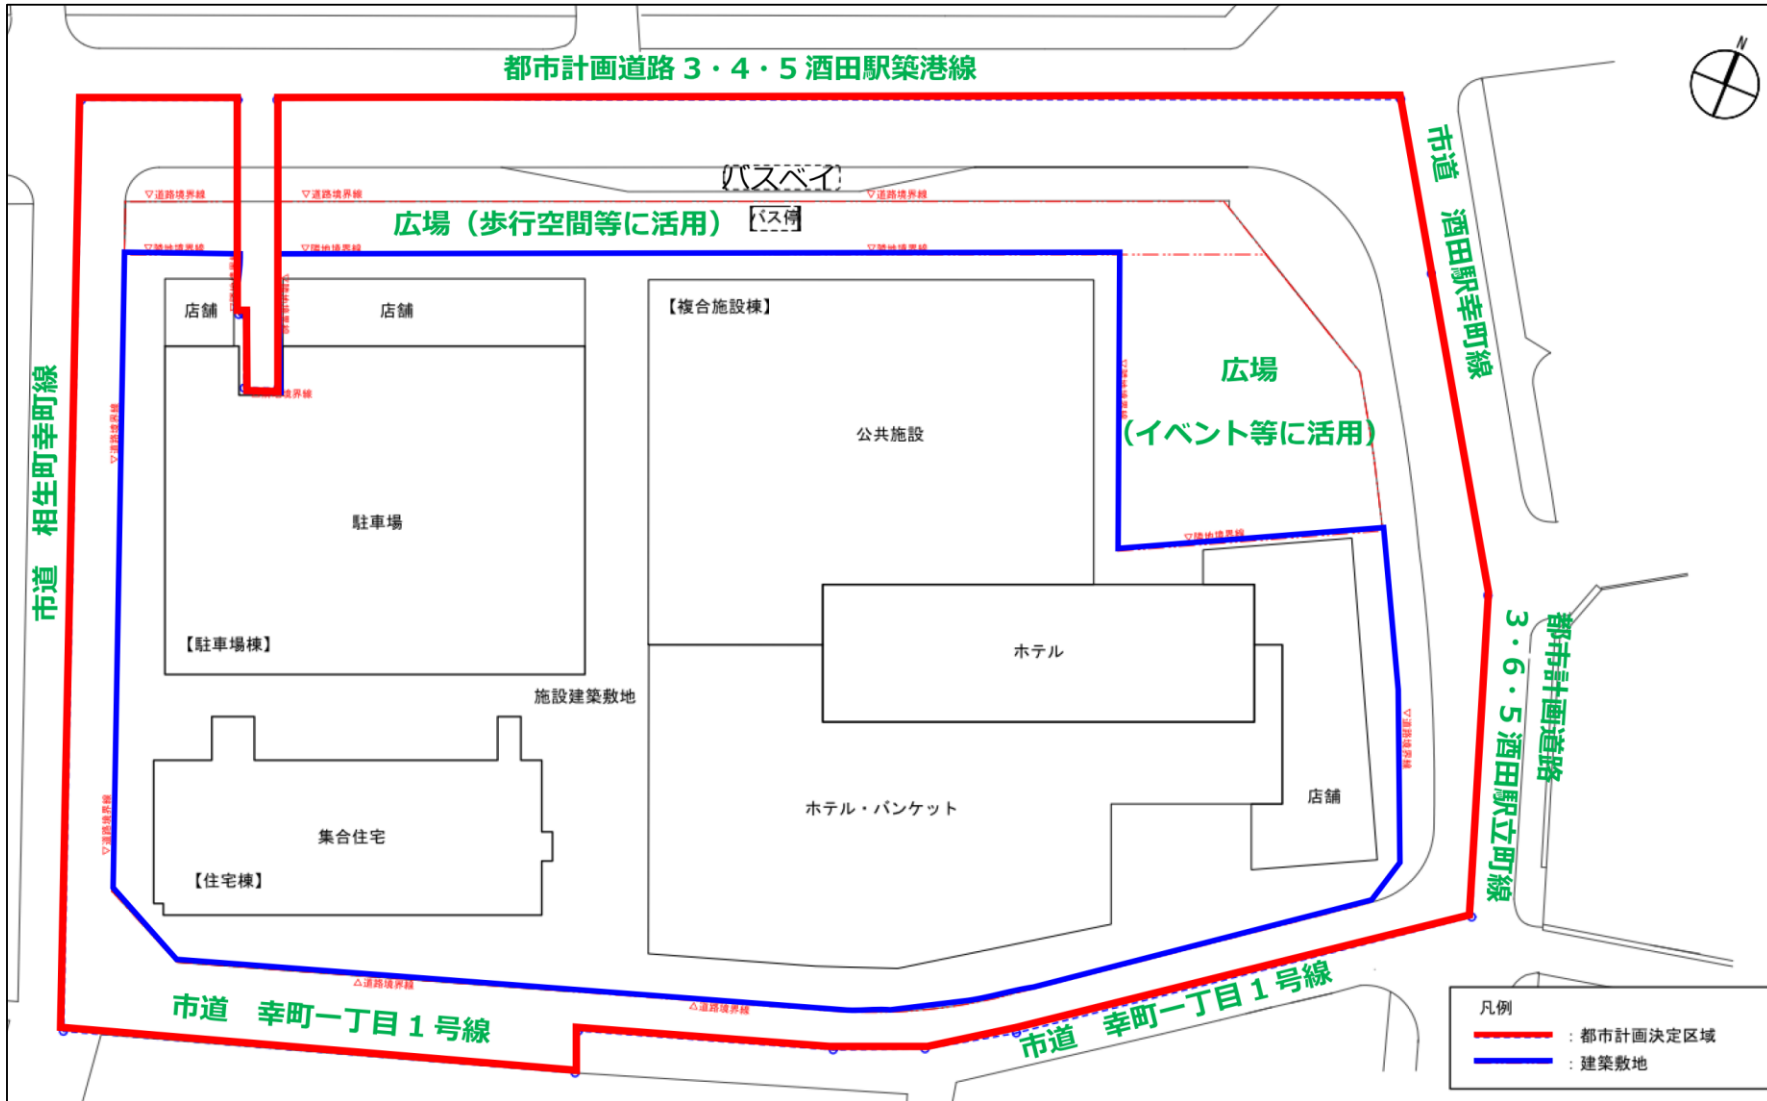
都市計画道路３・４・５酒田駅築港線

N

市道　酒田駅幸町線

バスベイ

▽道路境界線　▽道路境界線　▽道路境界線

広場（歩行空間等に活用）

バス停

▽隣地境界線　▽隣地境界線　▽隣地境界線

店舗　店舗

【複合施設棟】

広場

（イベント等に活用）

公共施設

市道　相生町幸町線

駐車場

【駐車場棟】

ホテル

3・6・5酒田駅立町線

都市計画道路

施設建築敷地

集合住宅

【住宅棟】

ホテル・バンケット

店舗

市道　幸町一丁目１号線

市道　幸町一丁目１号線

凡例

：都市計画決定区域

：建築敷地